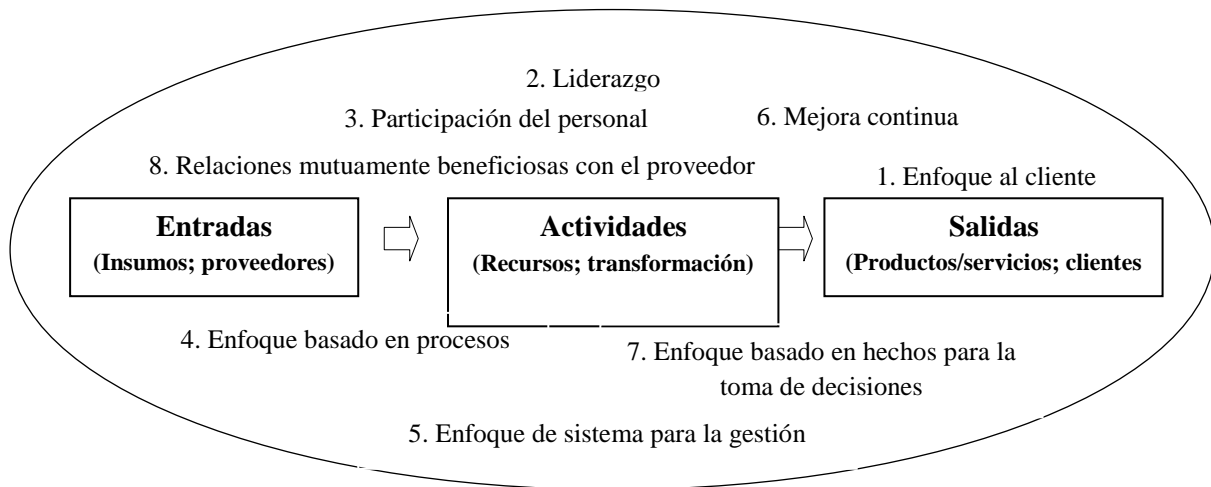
2. Liderazgo

3. Participación del personal

6. Mejora continua

8. Relaciones mutuamente beneficiosas con el proveedor

1. Enfoque al cliente

**Entradas**
**(Insumos; proveedores)**

**Actividades**
**(Recursos; transformación)**

**Salidas**
**(Productos/servicios; clientes**

4. Enfoque basado en procesos

7. Enfoque basado en hechos para la toma de decisiones

5. Enfoque de sistema para la gestión